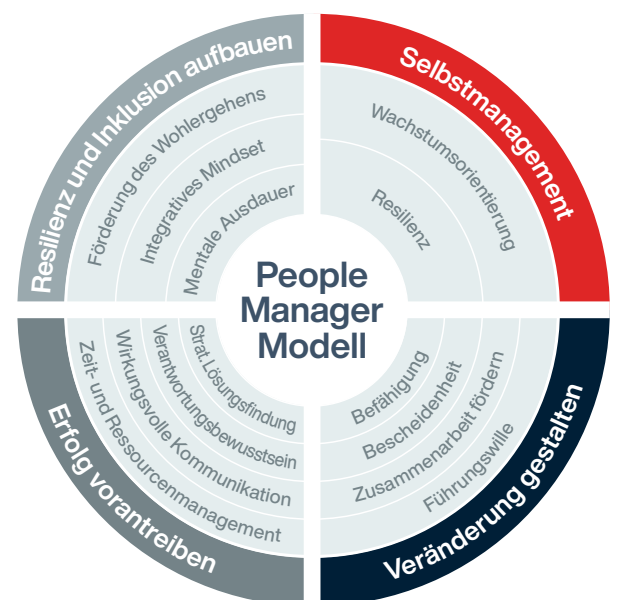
People Manager Modell

Selbstmanagement

Wachstumsorientierung

Resilienz

Veränderung gestalten

Befähigung

Bescheidenheit

Zusammenarbeit fördern

Führungswille

Erfolg vorantreiben

Strat. Lösungsfindung

Verantwortungsbewusstsein

Wirkungsvolle Kommunikation

Zeit- und Ressourcenmanagement

Resilienz und Inklusion aufbauen

Förderung des Wohlergehens

Integratives Mindset

Mentale Ausdauer